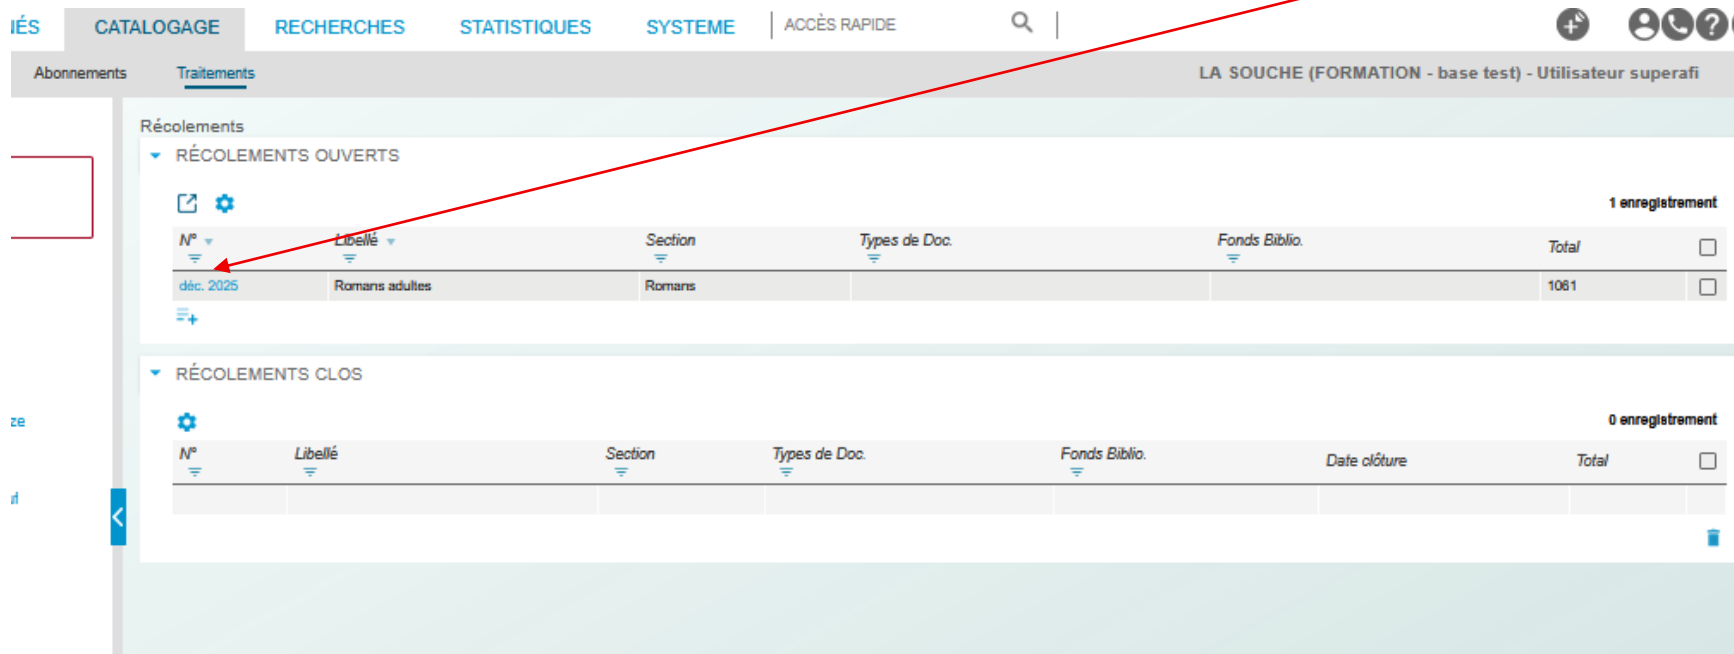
IÉS CATALOGAGE RECHERCHES STATISTIQUES SYSTEME ACCÈS RAPIDE

Abonnements Traitements

LA SOUCHE (FORMATION - base test) - Utilisateur superafi

Récolements

RÉCOLEMENTS OUVERTS

1 enregistrement

| N° | Libellé | Section | Types de Doc. | Fonds Biblio. | Total | |
|---|---|---|---|---|---|---|
| déc. 2025 | Romans adultes | Romans | | | 1061 | |

RÉCOLEMENTS CLOS

0 enregistrement

| N° | Libellé | Section | Types de Doc. | Fonds Biblio. | Date clôture | Total | |
|---|---|---|---|---|---|---|---|
| | | | | | | | |

ze

d